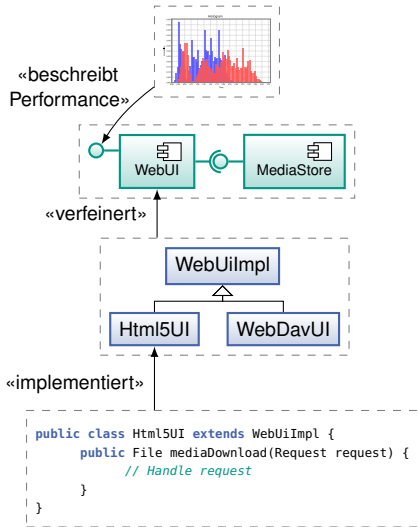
Histogram

«beschreibt Performance»

WebUI

MediaStore

«verfeinert»

WebUiImpl

Html5UI

WebDavUI

«implementiert»

public class Html5UI extends WebUiImpl {
public File mediaDownload(Request request) {
// Handle request
}
}